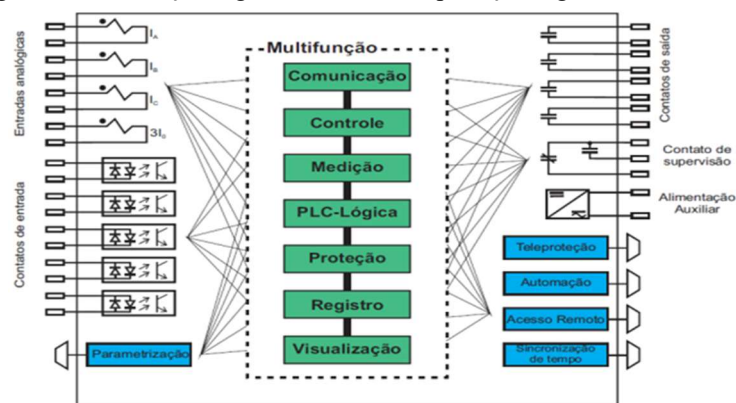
Entradas analógicas

$I_A$

$I_B$

$I_C$

$3I_0$

Contatos de entrada

Parametrização

Multifunção

Comunicação

Controle

Medição

PLC-Lógica

Proteção

Registro

Visualização

Contatos de saída

Contato de supervisão

Alimentação Auxiliar

Teleproteção

Automação

Acesso Remoto

Sincronização de tempo